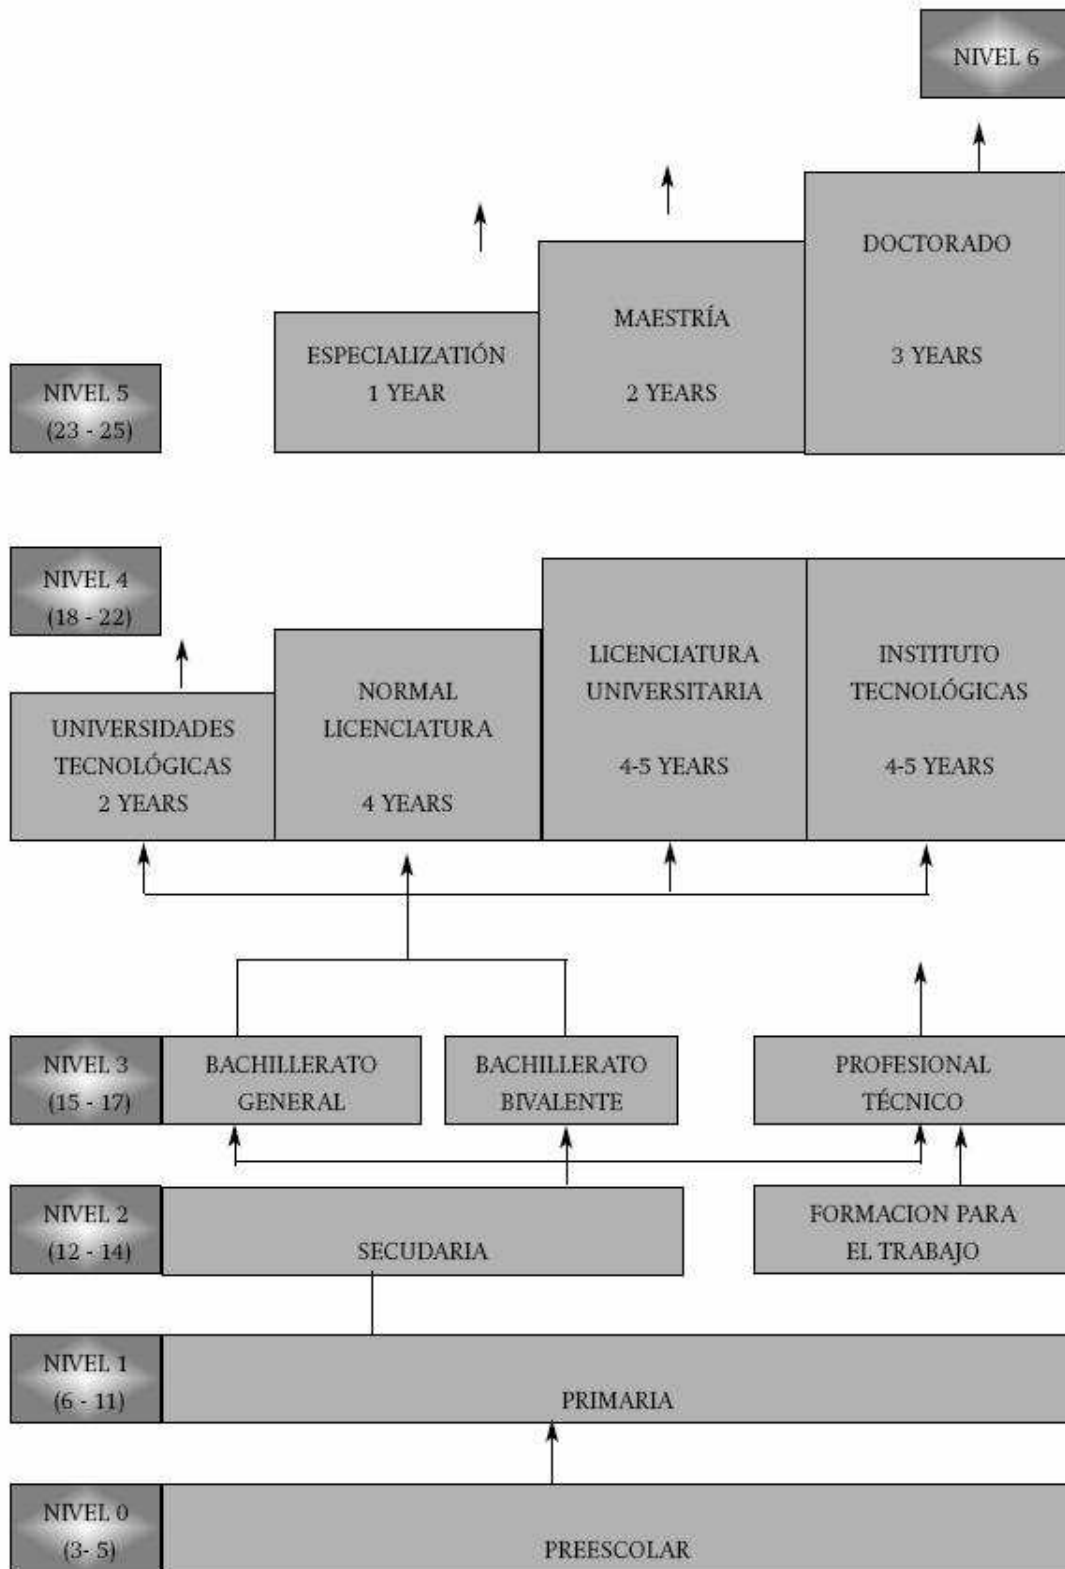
NIVEL 6

DOCTORADO

3 YEARS

MAESTRÍA

2 YEARS

ESPECIALIZATIÓN
1 YEAR

NIVEL 5
(23 - 25)

NIVEL 4
(18 - 22)

UNIVERSIDADES TECNOLÓGICAS
2 YEARS

NORMAL LICENCIATURA

4 YEARS

LICENCIATURA UNIVERSITARIA

4-5 YEARS

INSTITUTO TECNOLÓGICAS

4-5 YEARS

NIVEL 3
(15 - 17)

BACHILLERATO GENERAL

BACHILLERATO BIVALENTE

PROFESIONAL TÉCNICO

NIVEL 2
(12 - 14)

SECUDARIA

FORMACION PARA EL TRABAJO

NIVEL 1
(6 - 11)

PRIMARIA

NIVEL 0
(3- 5)

PREESCOLAR